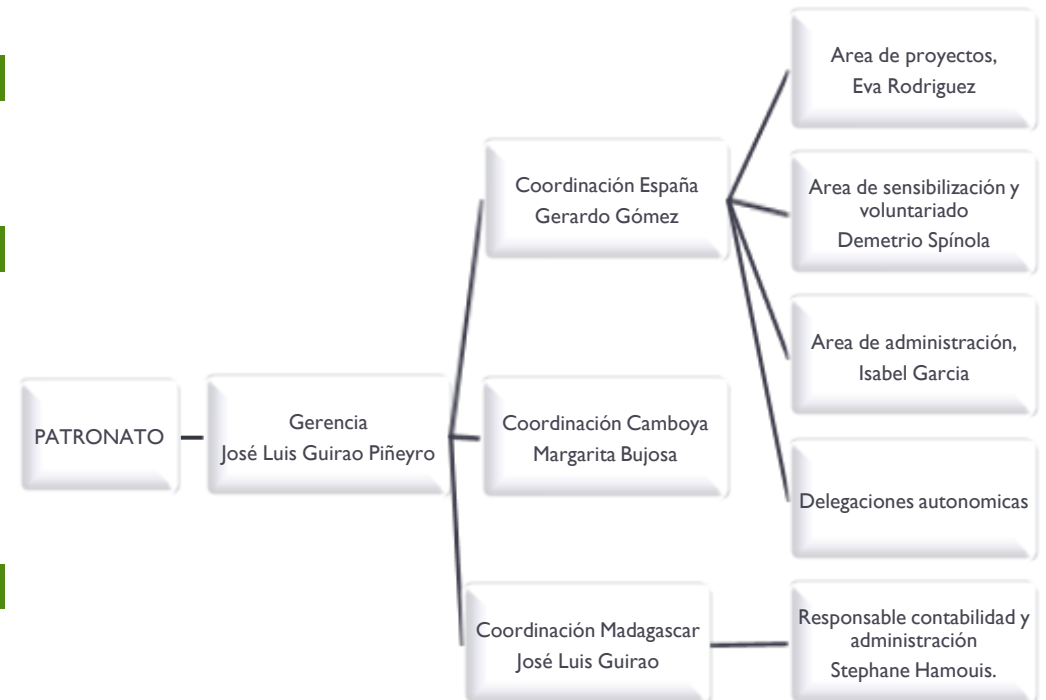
PATRONATO

Gerencia
José Luis Guirao Piñeyro

Coordinación España
Gerardo Gómez

Coordinación Camboya
Margarita Bujosa

Coordinación Madagascar
José Luis Guirao

Area de proyectos,
Eva Rodriguez

Area de sensibilización y voluntariado
Demetrio Spínola

Area de administración,
Isabel Garcia

Delegaciones autonomicas

Responsable contabilidad y administración
Stephane Hamouis.